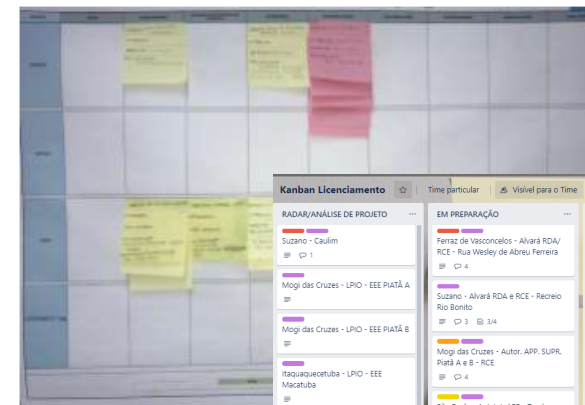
Kanban Licenciamento

Time particular

Visível para o Time

RADAR/ANÁLISE DE PROJETO

...

Suzano - Caulim

1

Mogi das Cruzes - LPIO - EEE PIATÃ A

Mogi das Cruzes - LPIO - EEE PIATÃ B

Itaquaquecetuba - LPIO - EEE Macatuba

EM PREPARAÇÃO

...

Ferraz de Vasconcelos - Alvará RDA/RCE - Rua Wesley de Abreu Ferreira

4

Suzano - Alvará RDA e RCE - Recreio Rio Bonito

3

3/4

Mogi das Cruzes - Autor. APP, SUPR. Piatã A e B - RCE

4